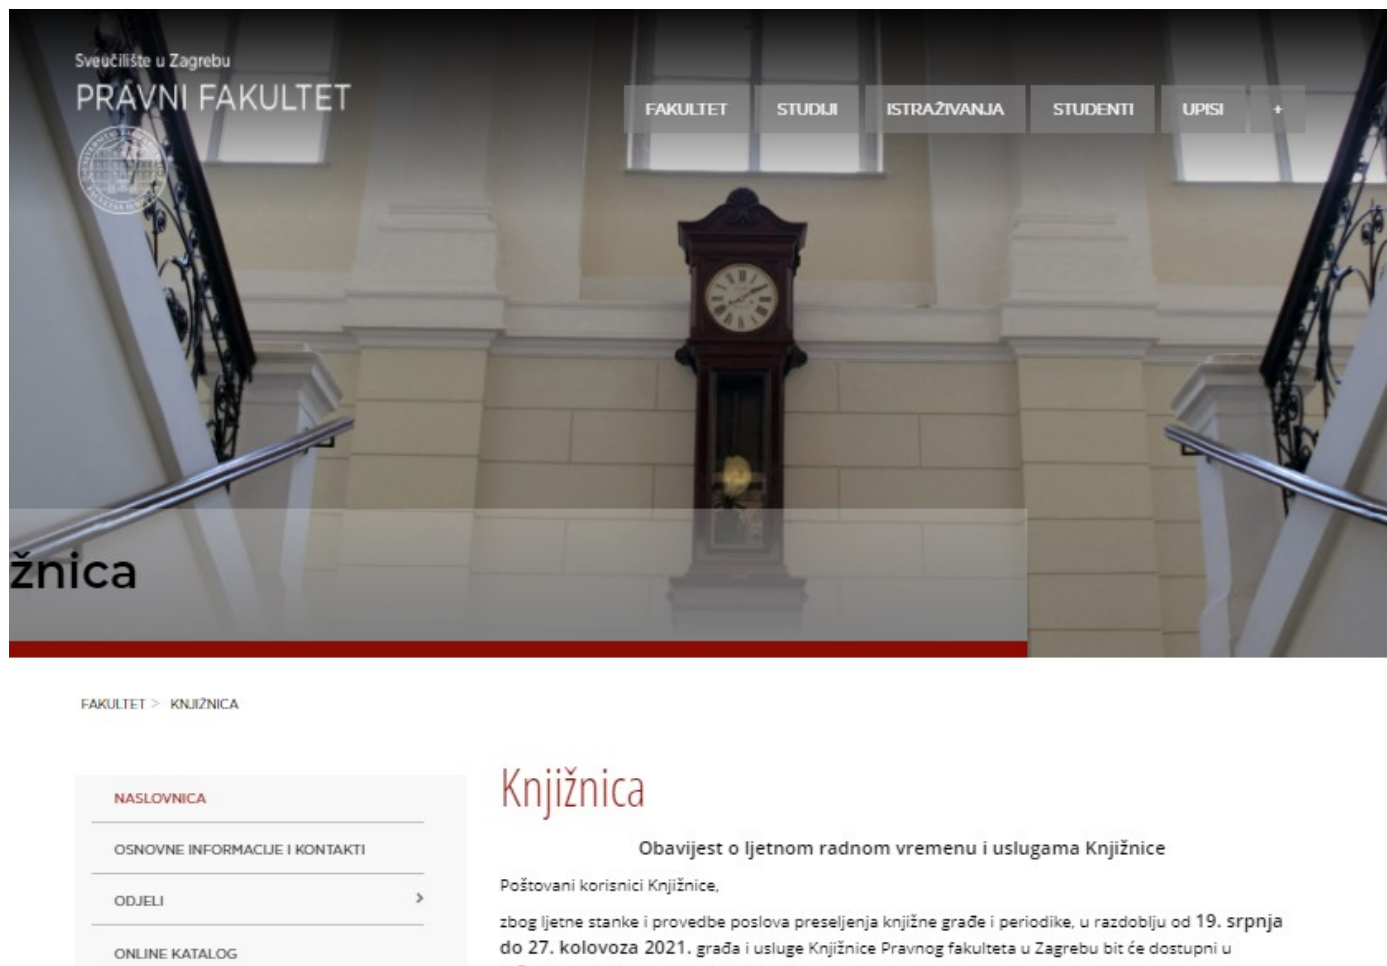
Sveučilište u Zagrebu
PRAVNI FAKULTET

FAKULTET
STUDIJI
ISTRAŽIVANJA
STUDENTI
UPISI
+

žnica

FAKULTET > KNJIŽNICA

NASLOVNICA
OSNOVNE INFORMACIJE I KONTAKTI
ODJELI
ONLINE KATALOG

Knjižnica

Obavijest o ljetnom radnom vremenu i uslugama Knjižnice

Poštovani korisnici Knjižnice,

zbog ljetne stanke i provedbe poslova preseljenja knjižne građe i periodike, u razdoblju od 19. srpnja do 27. kolovoza 2021. građa i usluge Knjižnice Pravnog fakulteta u Zagrebu bit će dostupni u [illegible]